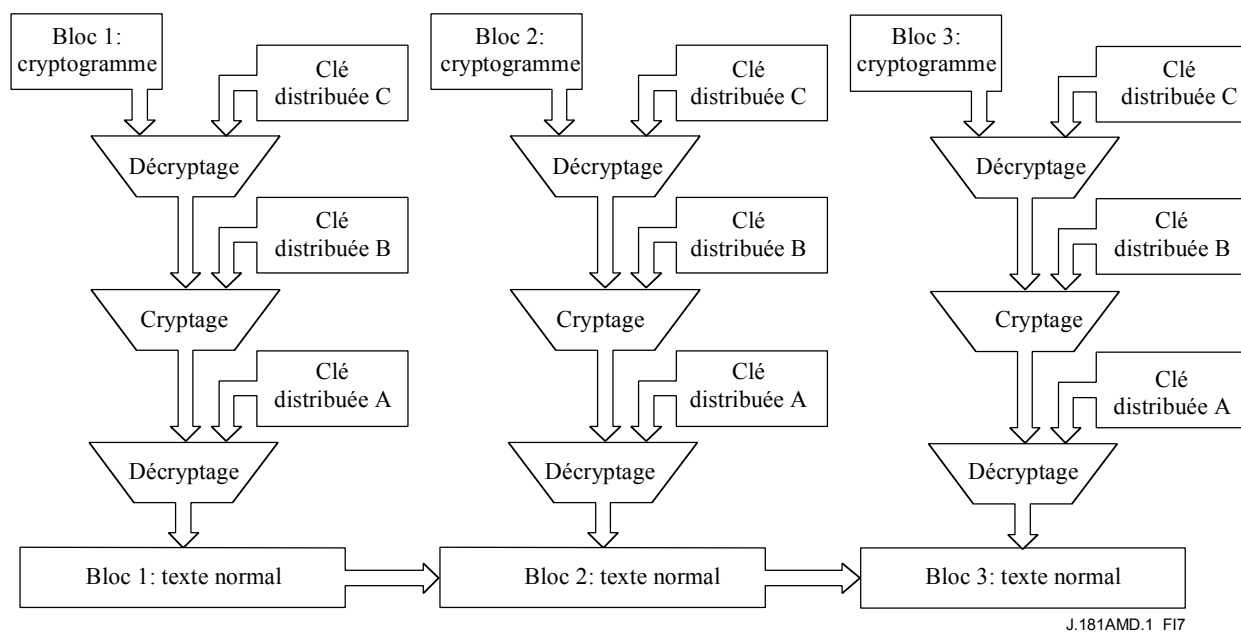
Bloc 1: cryptogramme

Clé distribuée C

Décryptage

Clé distribuée B

Cryptage

Clé distribuée A

Décryptage

Bloc 1: texte normal

Bloc 2: cryptogramme

Clé distribuée C

Décryptage

Clé distribuée B

Cryptage

Clé distribuée A

Décryptage

Bloc 2: texte normal

Bloc 3: cryptogramme

Clé distribuée C

Décryptage

Clé distribuée B

Cryptage

Clé distribuée A

Décryptage

Bloc 3: texte normal

J.181AMD.1_FI7